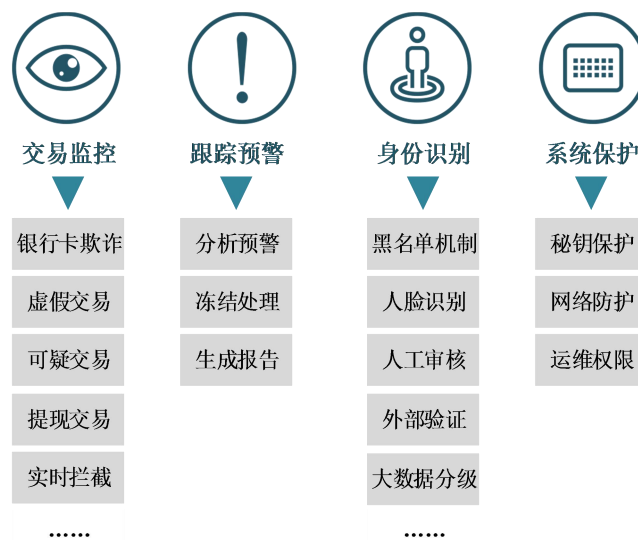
交易监控

银行卡欺诈

虚假交易

可疑交易

提现交易

实时拦截

……

跟踪预警

分析预警

冻结处理

生成报告

身份识别

黑名单机制

人脸识别

人工审核

外部验证

大数据分级

……

系统保护

秘钥保护

网络防护

运维权限